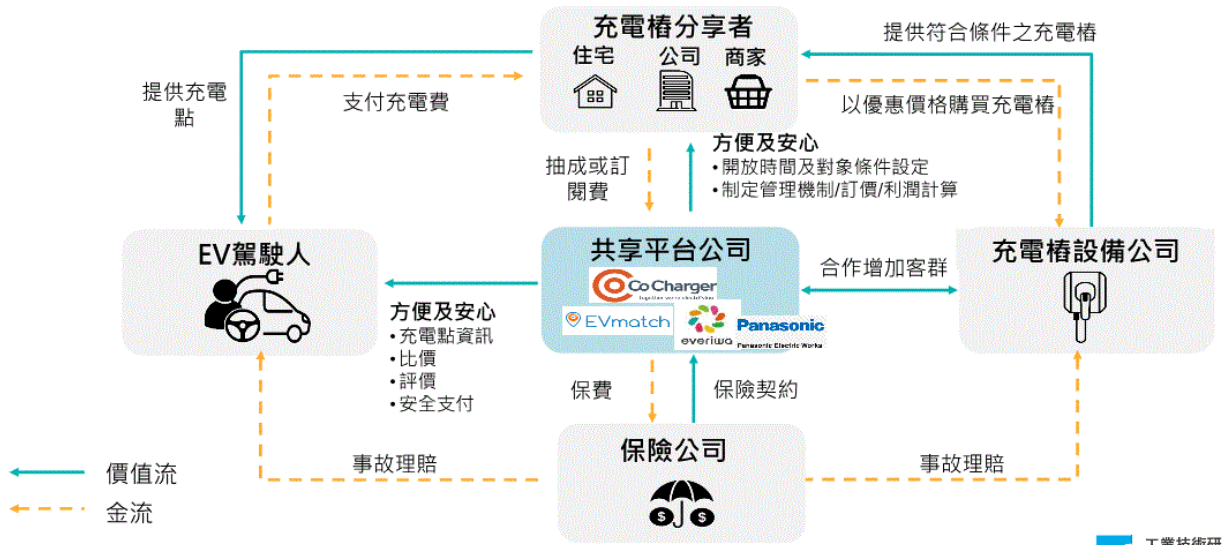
充電樁分享者
住宅 公司 商家

提供符合條件之充電樁
以優惠價格購買充電樁

提供充電點
支付充電費

抽成或訂閱費

方便及安心
• 開放時間及對象條件設定
• 制定管理機制/訂價/利潤計算

EV駕駛人

共享平台公司
Co Charger
EVmatch
everiwa
Panasonic
Panasonic Electric Works

合作增加客群

充電樁設備公司

方便及安心
• 充電點資訊
• 比價
• 評價
• 安全支付

保費
保險契約

事故理賠
事故理賠

保險公司

價值流
金流

工業技術研